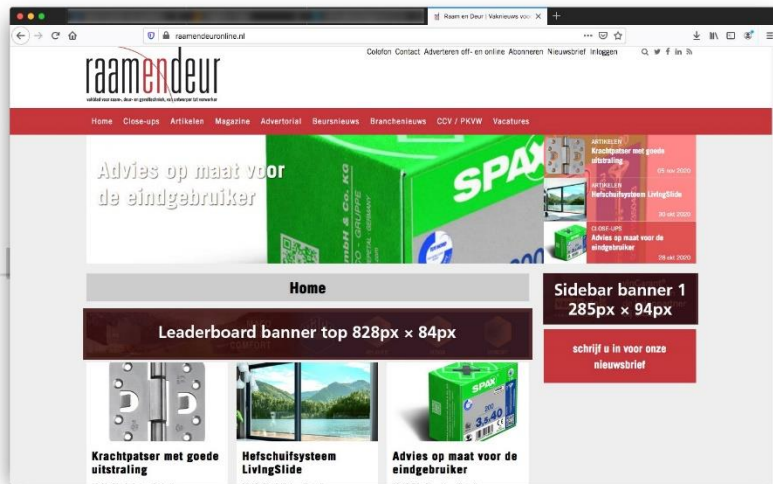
Raam en Deur | Vaknieuws voor

raamendeuronline.nl

Colofon Contact Adverteren off- en online Abonneren Nieuwsbrief Inloggen

raamendeur
vakblad voor raam-, deur- en gevelbedrijven, verwerkers en voorschrijvers

Home Close-ups Artikelen Magazine Advertorial Beursnieuws Branchenieuws CCV / PKVW Vacatures

Advies op maat voor de eindgebruiker

SPAX

ARTIKELEN
Krachtpatser met goede uitstraling
05 nov 2020

ARTIKELEN
Hefschuifsysteem LivingSlide
30 okt 2020

CLOSE-UPS
Advies op maat voor de eindgebruiker
28 okt 2020

Home

Leaderboard banner top 828px × 84px

Sidebar banner 1 285px × 94px

schrijf u in voor onze nieuwsbrief

Krachtpatser met goede uitstraling

Hefschuifsysteem LivingSlide

Advies op maat voor de eindgebruiker